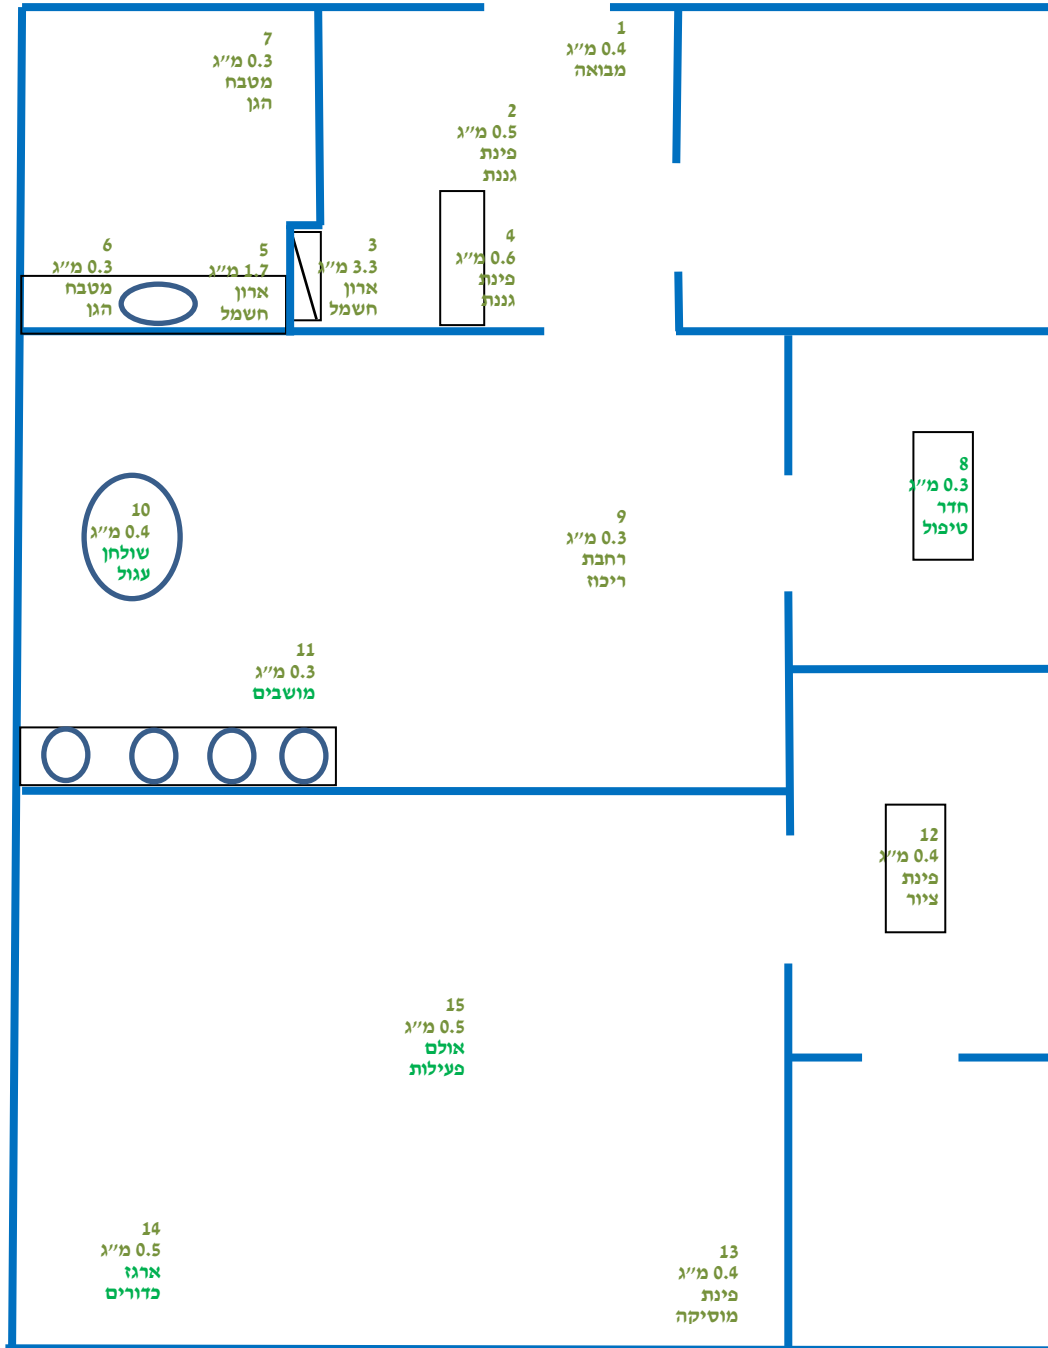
7
0.3 מ"ג
מטבח
הגן

1
0.4 מ"ג
מבואה

2
0.5 מ"ג
פינת
גננת

6
0.3 מ"ג
מטבח
הגן

5
1.7 מ"ג
ארון
חשמל

3
3.3 מ"ג
ארון
חשמל

4
0.6 מ"ג
פינת
גננת

8
0.3 מ"ג
חדר
טיפול

10
0.4 מ"ג
שולחן
עגול

9
0.3 מ"ג
רחבת
ריכוז

11
0.3 מ"ג
מושבים

12
0.4 מ"ג
פינת
ציור

15
0.5 מ"ג
אולם
פעילות

14
0.5 מ"ג
ארגז
כדורים

13
0.4 מ"ג
פינת
מוסיקה